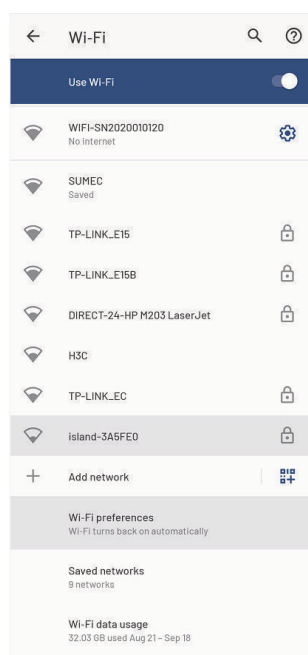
Wi-Fi

Use Wi-Fi

WIFI-SN2020010120
No internet

SUMEC
Saved

TP-LINK_E15

TP-LINK_E15B

DIRECT-24-HP M203 LaserJet

H3C

TP-LINK_EC

island-3A5FE0

Add network

Wi-Fi preferences
Wi-Fi turns back on automatically

Saved networks
9 networks

Wi-Fi data usage
32.03 GB used Aug 21 – Sep 18